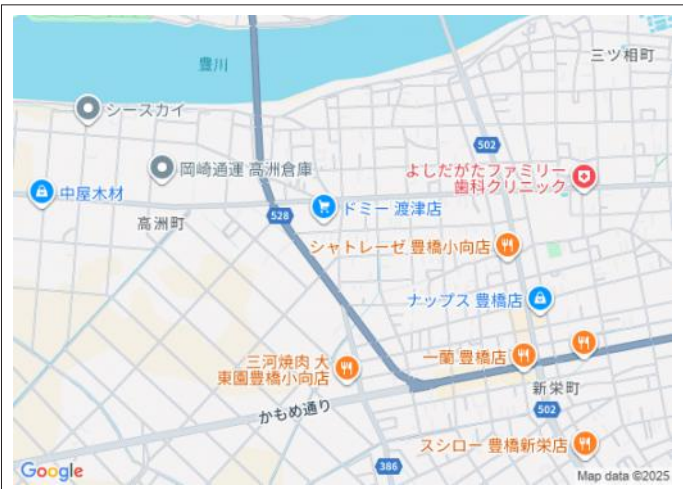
豊川

三ツ相町

シースカイ

502

岡崎通運 高洲倉庫

よしだがたファミリー歯科クリニック

中屋木材

528

ドミー 渡津店

高洲町

シャトレーゼ 豊橋小向店

ナップス 豊橋店

三河焼肉 大東園豊橋小向店

一蘭 豊橋店

新栄町

502

かもめ通り

スシロー 豊橋新栄店

386

Google

Map data ©2025